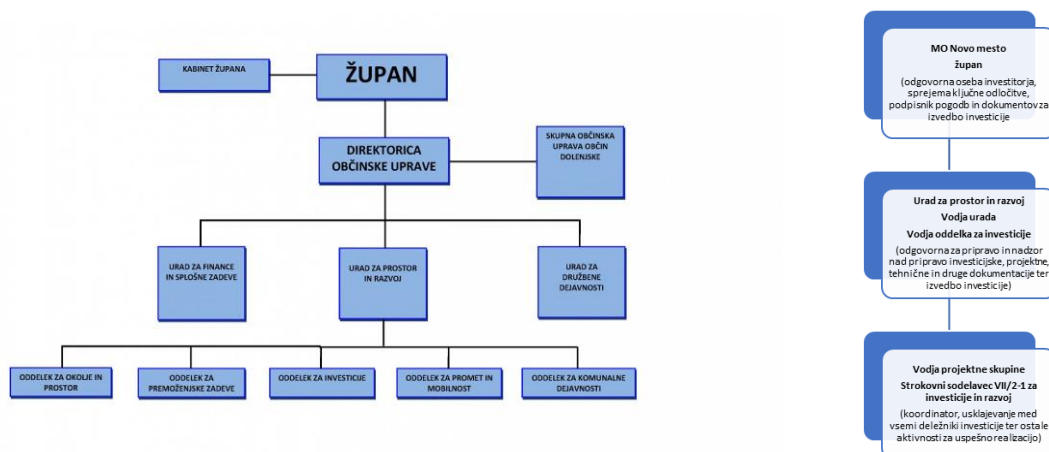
KABINET ŽUPANA

ŽUPAN

DIREKTORICA OBČINSKE UPRAVE

SKUPNA OBČINSKA UPRAVA OBČIN DOLENJSKE

URAD ZA FINANCE IN SPLOŠNE ZADEVE

URAD ZA PROSTOR IN RAZVOJ

URAD ZA DRUŽBENE DEJAVNOSTI

ODDELEK ZA OKOLJE IN PROSTOR

ODDELEK ZA PREMOŽENJSKE ZADEVE

ODDELEK ZA INVESTICIJE

ODDELEK ZA PROMET IN MOBILNOST

ODDELEK ZA KOMUNALNE DEJAVNOSTI

MO Novo mesto
župan
(odgovorna oseba investitorja, sprejema ključne odločitve, podpisnik pogodb in dokumentov za izvedbo investicije

Urad za prostor in razvoj
Vodja urada
Vodja oddelka za investicije
(odgovorna za pripravo in nadzor nad pripravo investicijske, projektne, tehnične in druge dokumentacije ter izvedbo investicije)

Vodja projektne skupine
Strokovni sodelavec VII/2-1 za investicije in razvoj
(koordinator, usklajevanje med vsemi deležniki investicije ter ostale aktivnosti za uspešno realizacijo)